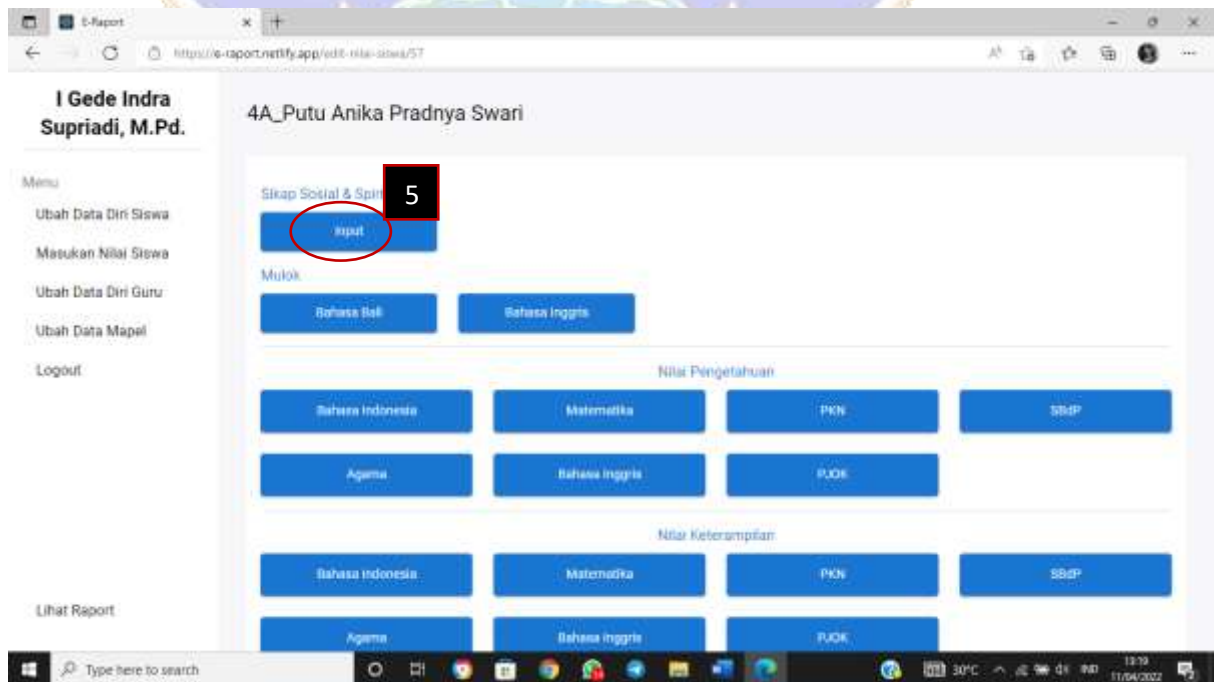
E-Raport
https://e-raport.netlify.app/edit-nilai-siswa/57

I Gede Indra Supriadi, M.Pd.

Menu
Ubah Data Diri Siswa
Masukan Nilai Siswa
Ubah Data Diri Guru
Ubah Data Mapel
Logout

Lihat Raport

4A_Putu Anika Pradnya Swari

Sikap Sosial & Spirit
5
Input

Mulok
Bahasa Bali
Bahasa Inggris

Nilai Pengetahuan
Bahasa Indonesia
Matematika
PKN
SBdP
Agama
Bahasa Inggris
PJOK

Nilai Keterampilan
Bahasa Indonesia
Matematika
PKN
SBdP
Agama
Bahasa Inggris
PJOK

Type here to search
30°C
IND
13:19
11/04/2022